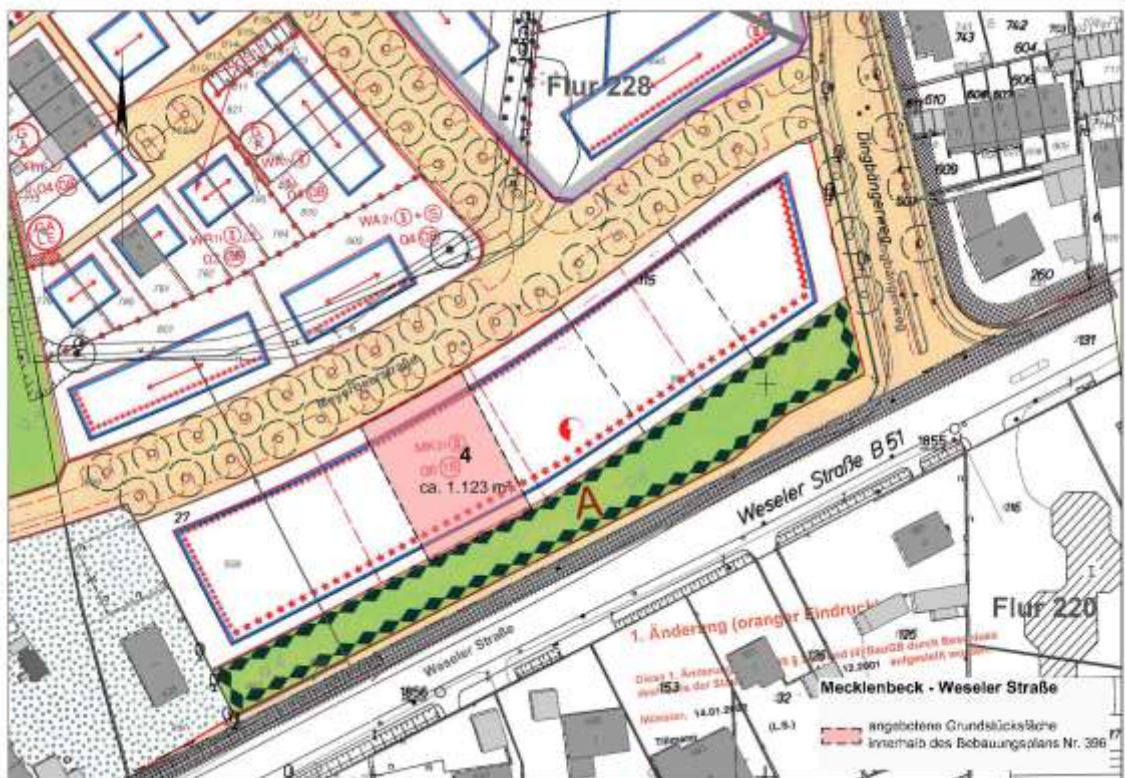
Flur 228

Dingbängerweg

4
ca. 1.123 m²

A

Weseler Straße B 51

Weseler Straße

Flur 220

1. Änderung (oranger Eindruck)

Mecklenbeck - Weseler Straße

angebotene Grundstücksfläche innerhalb des Bebauungsplans Nr. 396